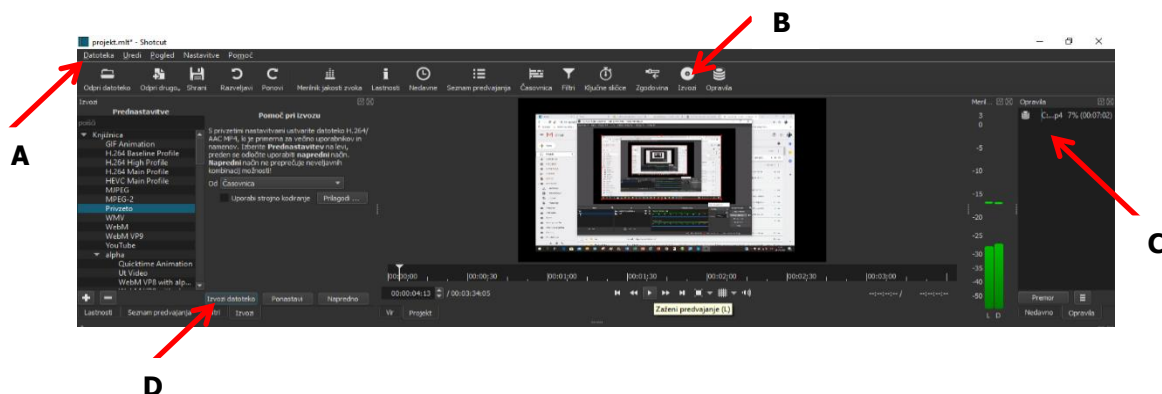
projekt.mlt* - Shotcut

Datoteka Uredi Pogled Nastavitve Pomoč

Odpri datoteko Odpri drugo... Shrani Razveljavi Ponovi Merilnik jakosti zvoka Lastnosti Nedavne Seznam predvajanja Časovnica Filtri Ključne sličice Zgodovina Izvozi Opravila

B

A

C

D

Izvozi

Prednastavitve

Pomoč pri izvozu

S privzetimi nastavitvami ustvarite datoteko H.264/ AAC MP4, ki je primerna za večino uporabnikov in namenov. Izberite **Prednastavitev** na levi, preden se odločite uporabiti **napredni** način. **Napredni** način ne preprečuje neveljavnih kombinacij možnosti!

poišči

Knjižnica
GIF Animation
H.264 Baseline Profile
H.264 High Profile
H.264 Main Profile
HEVC Main Profile
MJPEG
MPEG-2
Privzeto
WMV
WebM
WebM VP9
YouTube
alpha
Quicktime Animation
Ut Video
WebM VP8 with alp...

Od Časovnica

Uporabi strojno kodiranje Prilagodi ...

Izvozi datoteko Ponastavi Napredno

Lastnosti Seznam predvajanja Filtri Izvozi

00:00:00 00:00:30 00:01:00 00:01:30 00:02:00 00:02:30 00:03:00

00:00:04:13 / 00:03:34:05

Začeni predvajanje (L)

Vir Projekt

Meri... Opravila

C...p4 7% (00:07:02)

3 0 -5 -10 -15 -20 -25 -30 -35 -40 -50

L D

Prenor

Nedavno Opravila